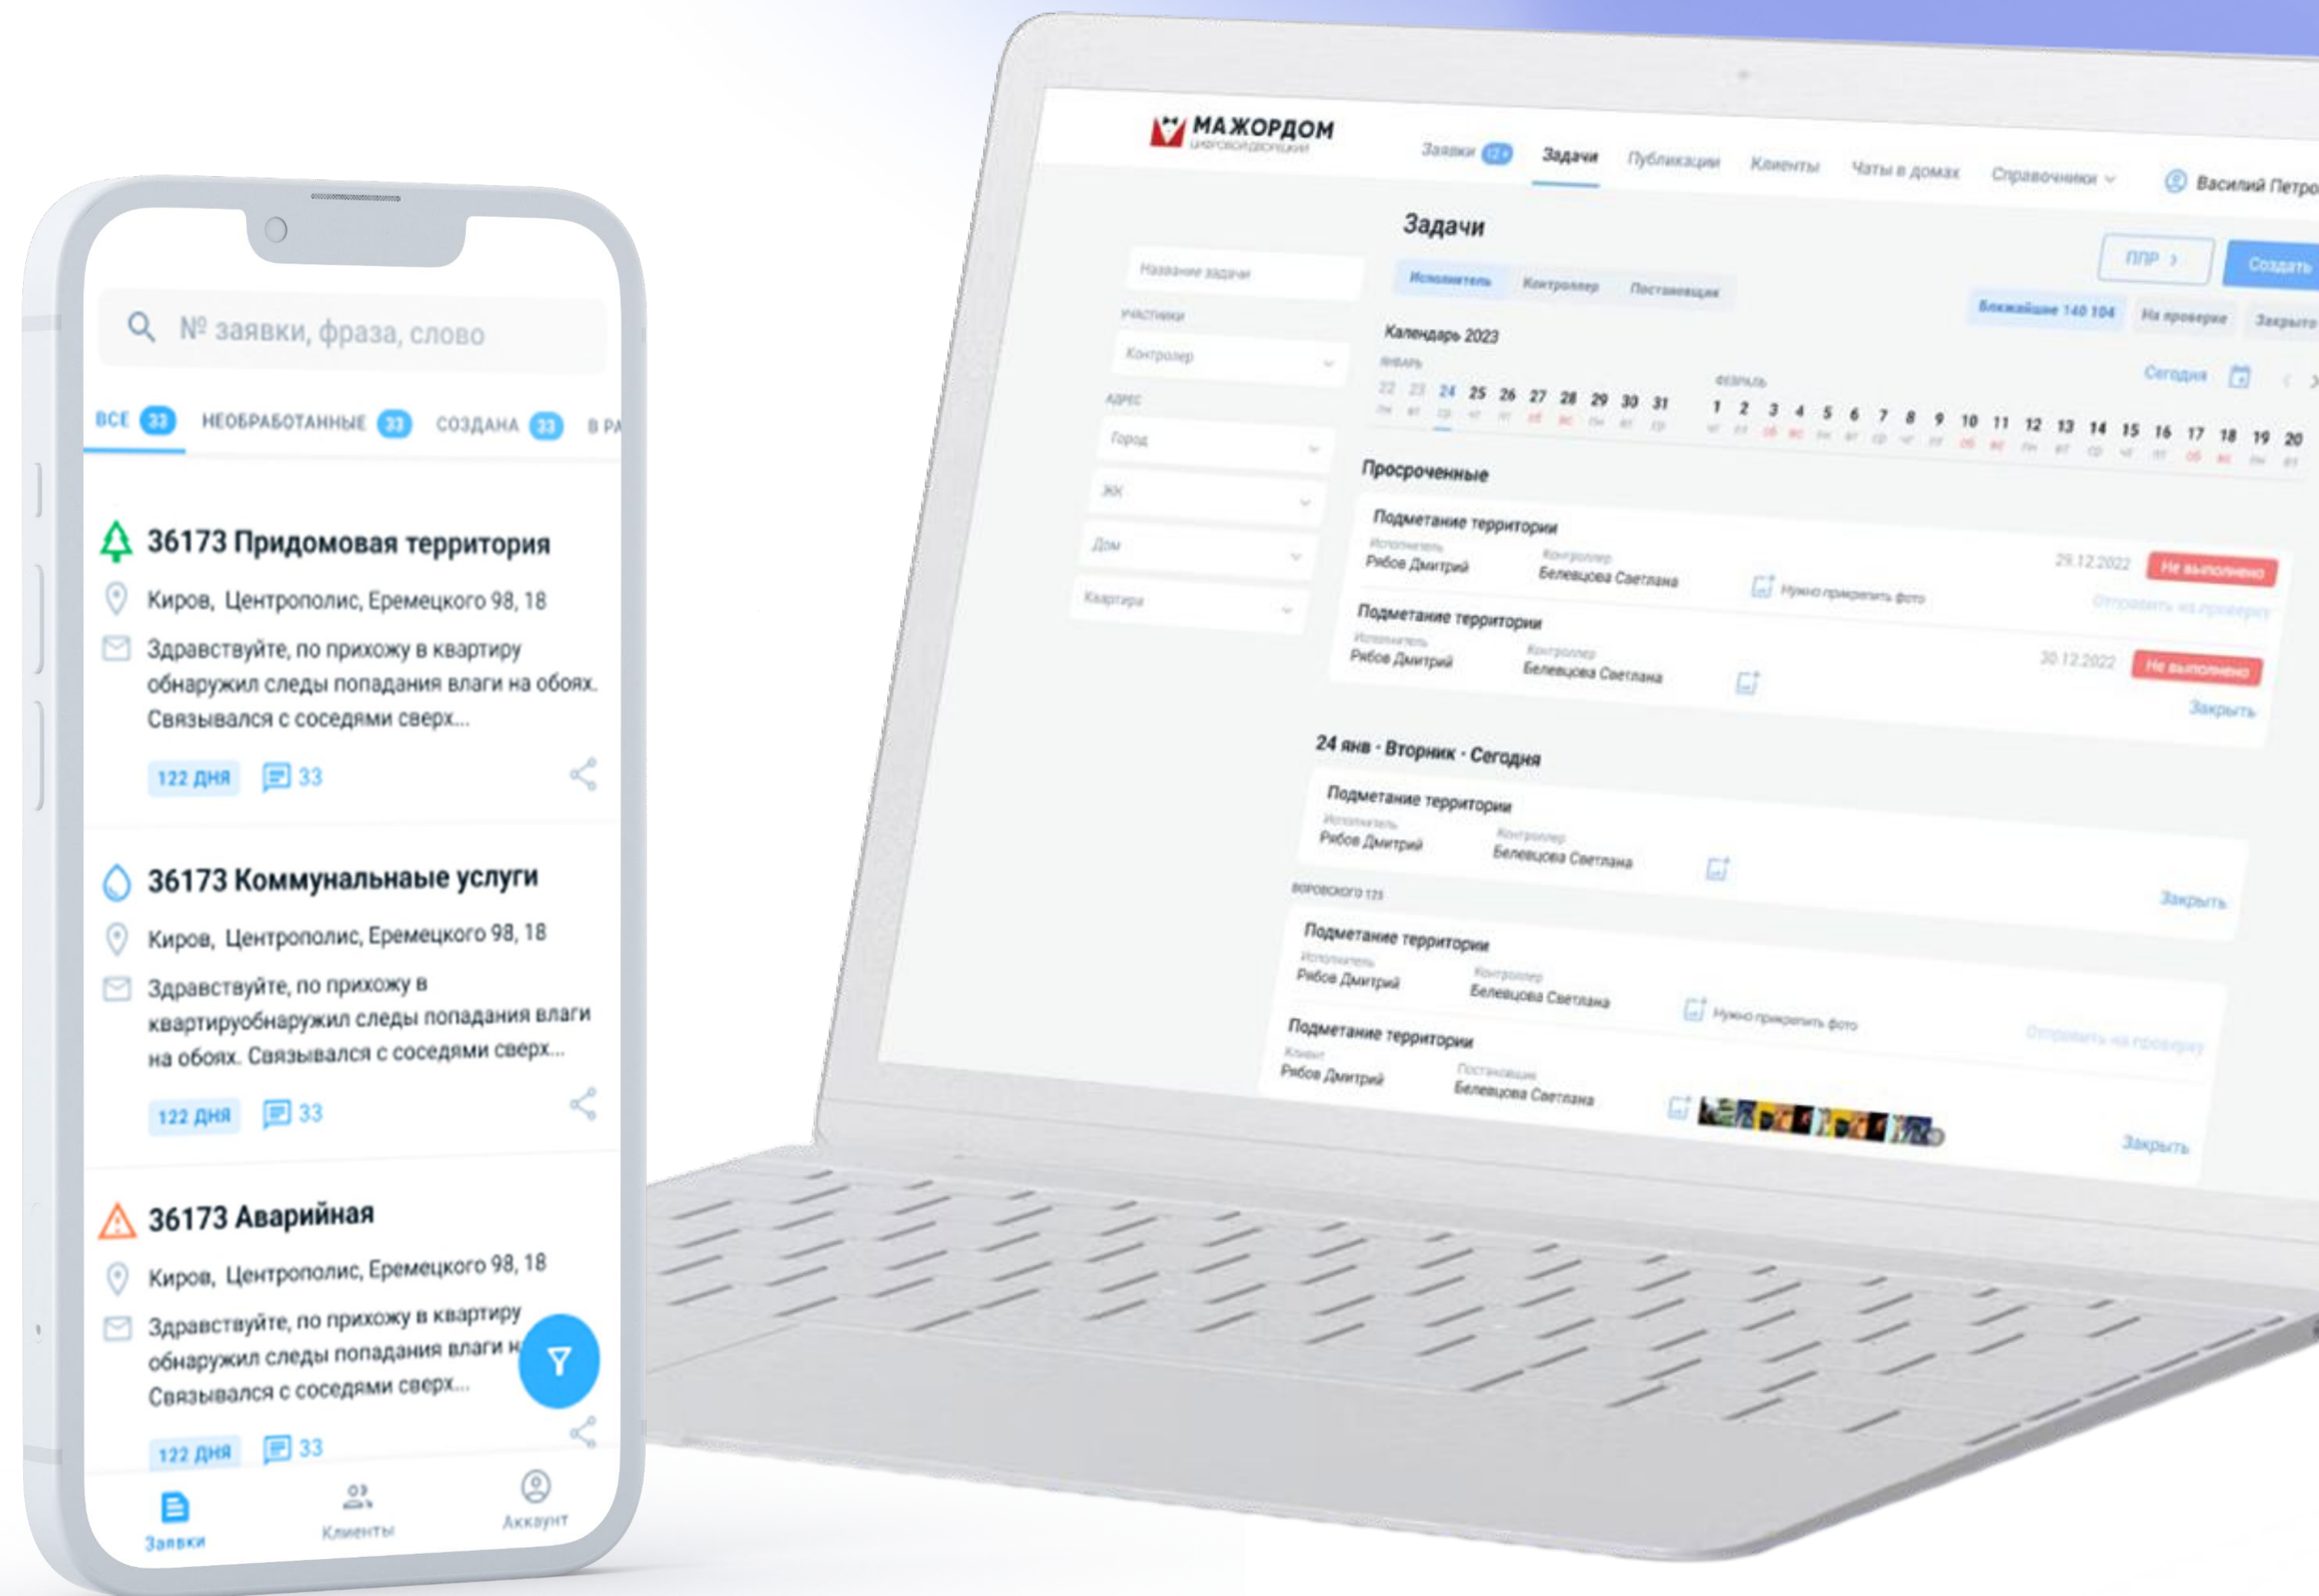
№ заявки, фраза, слово

ВСЕ 33 НЕОБРАБОТАННЫЕ 33 СОЗДАНА 33 В РА

36173 Придомовая территория
Киров, Центрополис, Еремецкого 98, 18
Здравствуйте, по прихожу в квартиру обнаружил следы попадания влаги на обоях. Связывался с соседями сверх...
122 ДНЯ 33

36173 Коммунальнаые услуги
Киров, Центрополис, Еремецкого 98, 18
Здравствуйте, по прихожу в квартируобнаружил следы попадания влаги на обоях. Связывался с соседями сверх...
122 ДНЯ 33

36173 Аварийная
Киров, Центрополис, Еремецкого 98, 18
Здравствуйте, по прихожу в квартиру обнаружил следы попадания влаги н
Связывался с соседями сверх...
122 ДНЯ 33

Заявки Клиенты Аккаунт

МАЖОРДОМ
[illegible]

Заявки 12 Задачи Публикации Клиенты Чаты в домах Справочники Василий Петро

Задачи
ППР Создать
Название задачи
Исполнитель Контролер Постановщик
Ближайшие 140 104 На проверке Закрыто
Участники
Контролер
Календарь 2023
Январь
22 23 24 25 26 27 28 29 30 31
Февраль
1 2 3 4 5 6 7 8 9 10 11 12 13 14 15 16 17 18 19 20
Сегодня
Адрес
Город
ЖК
Дом
Квартира

Просроченные
Подметание территории
Исполнитель Рябов Дмитрий Контролер Белевцова Светлана Нужно прикрепить фото 29.12.2022 Не выполнено
Отправить на проверку
Подметание территории
Исполнитель Рябов Дмитрий Контролер Белевцова Светлана 30.12.2022 Не выполнено
Закрыть

24 янв · Вторник · Сегодня
Подметание территории
Исполнитель Рябов Дмитрий Контролер Белевцова Светлана
Закрыть
Воровского 125
Подметание территории
Исполнитель Рябов Дмитрий Контролер Белевцова Светлана Нужно прикрепить фото
Отправить на проверку
Подметание территории
Клиент Рябов Дмитрий Постановщик Белевцова Светлана
Закрыть